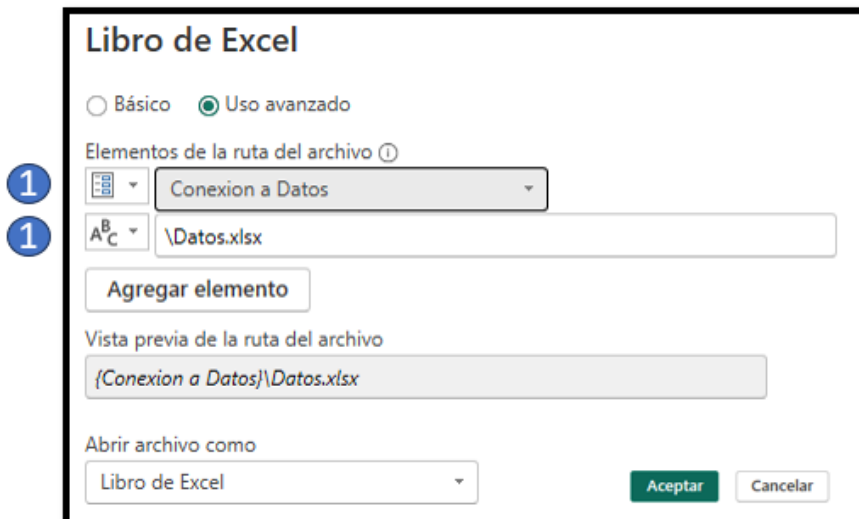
Libro de Excel

Básico Uso avanzado

Elementos de la ruta del archivo

1

Conexion a Datos

1

$A^B_C$

\Datos.xlsx

Agregar elemento

Vista previa de la ruta del archivo

{Conexion a Datos}\Datos.xlsx

Abrir archivo como

Libro de Excel

Aceptar

Cancelar